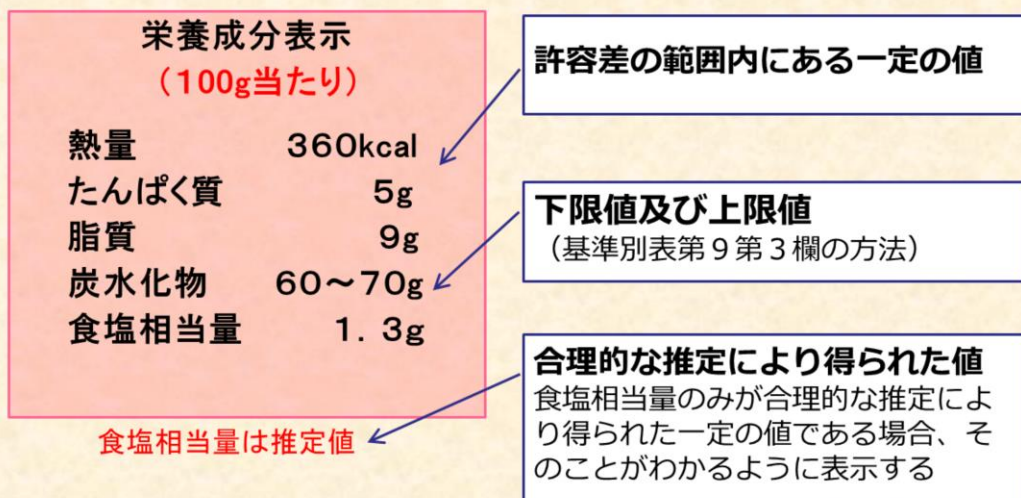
栄養成分表示
（100g当たり）

| | |
|---|---|
| 熱量 | 360kcal |
| たんぱく質 | 5g |
| 脂質 | 9g |
| 炭水化物 | 60～70g |
| 食塩相当量 | 1．3g |

食塩相当量は推定値

許容差の範囲内にある一定の値

下限値及び上限値
（基準別表第９第３欄の方法）

合理的な推定により得られた値
食塩相当量のみが合理的な推定により得られた一定の値である場合、そのことがわかるように表示する